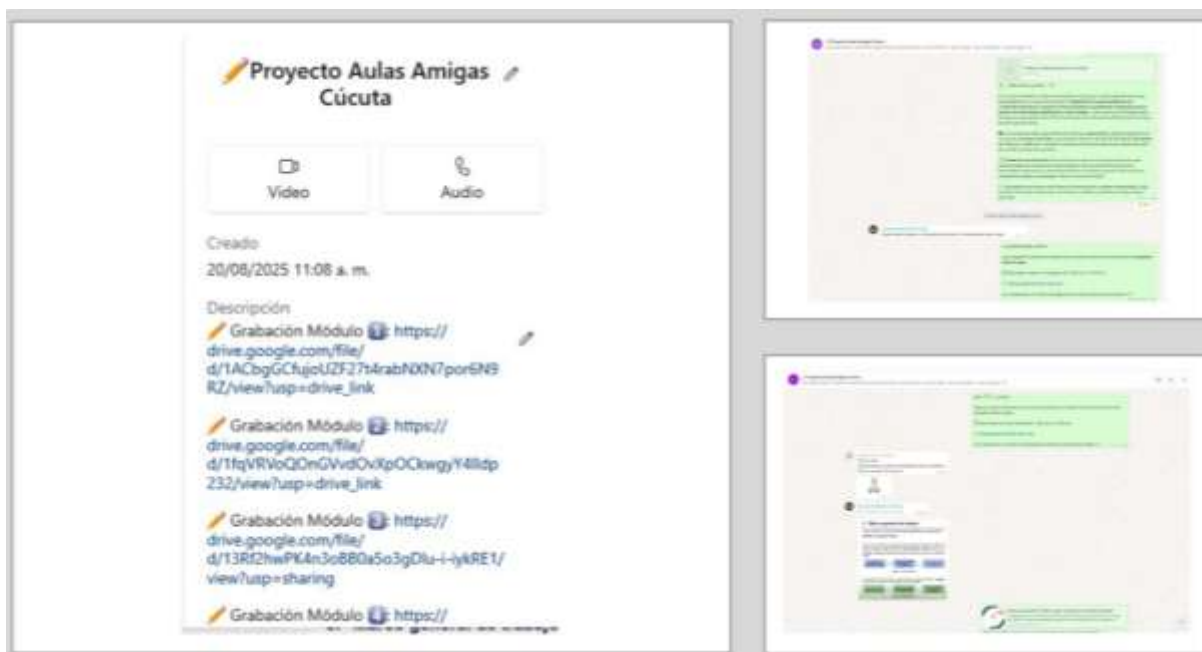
Proyecto Aulas Amigas Cúcuta

Video

Audio

Creado

20/08/2025 11:08 a. m.

Descripción

Grabación Módulo 1: https://drive.google.com/file/d/1ACbgGCfujoUZF27t4rabNXN7por6N9RZ/view?usp=drive_link

Grabación Módulo 2: https://drive.google.com/file/d/1fqVRVoQOnGVvdOvXpOCkwgyY4lldp232/view?usp=drive_link

Grabación Módulo 3: https://drive.google.com/file/d/13Rf2hwPK4n3oBB0a5o3gDlu-i-iykRE1/view?usp=sharing

Grabación Módulo 4: https://

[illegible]